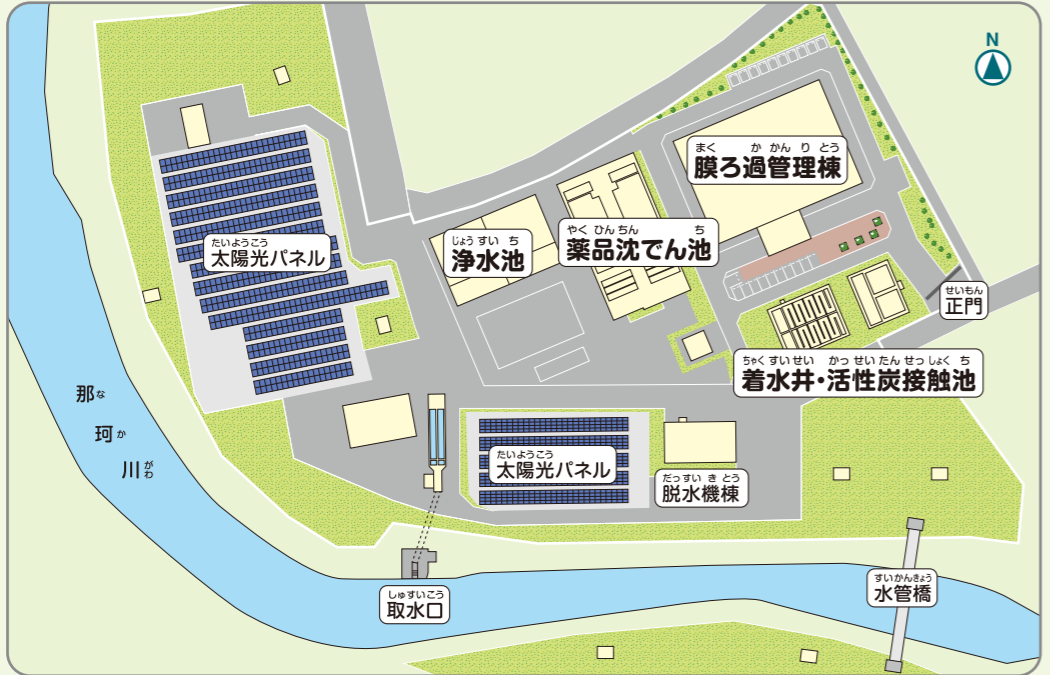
N

まく か かんり とう
膜ろ過管理棟

たいようこう
太陽光パネル

じょう すい ち
浄水池

やく ひん ちん ち
薬品沈でん池

せいもん
正門

ちゃく すい せい かっ せい たん せっ しょく ち
着水井・活性炭接触池

那な
珂か
川がわ

たいようこう
太陽光パネル

だっ すい き とう
脱水機棟

しゅすいこう
取水口

すいかんきょう
水管橋